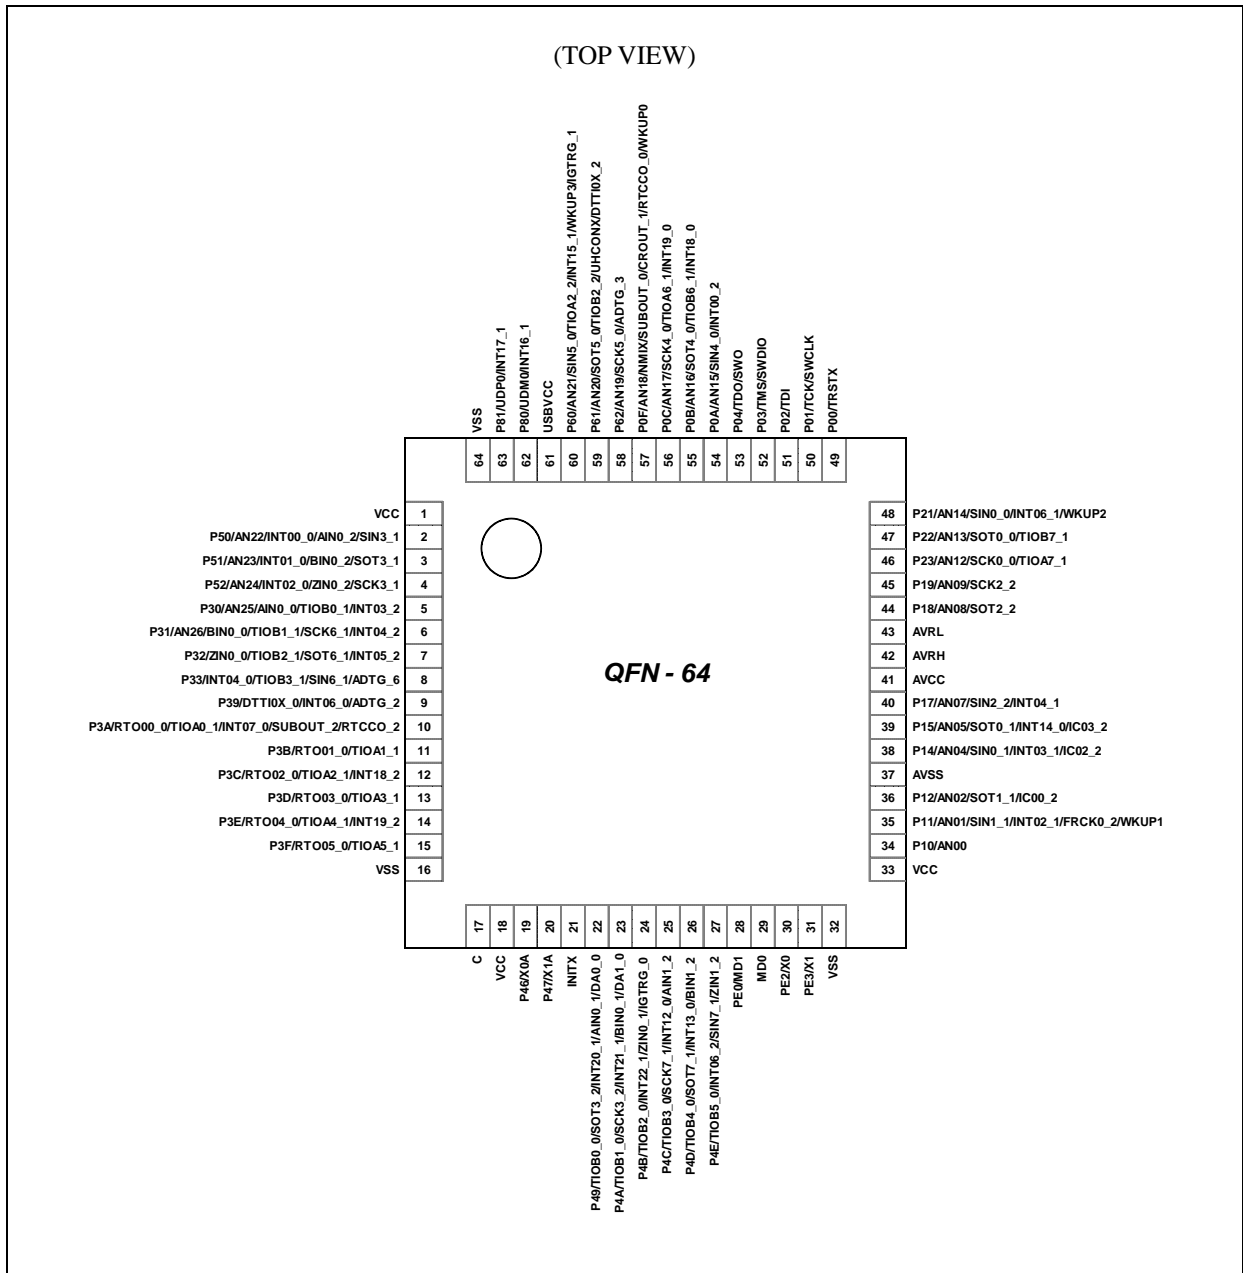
(TOP VIEW)

VSS 64
P81/UDP0/INT17_1 63
P80/UDM0/INT16_1 62
USBVCC 61
P60/AN21/SIN5_0/TIOA2_2/INT15_1/WKUP3/IGTRG_1 60
P61/AN20/SOT5_0/TIOB2_2/UHCONX/DTTI0X_2 59
P62/AN19/SCK5_0/ADTG_3 58
P0F/AN18/NMIX/SUBOUT_0/CROUT_1/RTCCO_0/WKUP0 57
P0C/AN17/SCK4_0/TIOA6_1/INT19_0 56
P0B/AN16/SOT4_0/TIOB6_1/INT18_0 55
P0A/AN15/SIN4_0/INT00_2 54
P04/TDO/SWO 53
P03/TMS/SWDIO 52
P02/TDI 51
P01/TCK/SWCLK 50
P00/TRSTX 49

VCC 1
P50/AN22/INT00_0/AIN0_2/SIN3_1 2
P51/AN23/INT01_0/BIN0_2/SOT3_1 3
P52/AN24/INT02_0/ZIN0_2/SCK3_1 4
P30/AN25/AIN0_0/TIOB0_1/INT03_2 5
P31/AN26/BIN0_0/TIOB1_1/SCK6_1/INT04_2 6
P32/ZIN0_0/TIOB2_1/SOT6_1/INT05_2 7
P33/INT04_0/TIOB3_1/SIN6_1/ADTG_6 8
P39/DTTI0X_0/INT06_0/ADTG_2 9
P3A/RTO00_0/TIOA0_1/INT07_0/SUBOUT_2/RTCCO_2 10
P3B/RTO01_0/TIOA1_1 11
P3C/RTO02_0/TIOA2_1/INT18_2 12
P3D/RTO03_0/TIOA3_1 13
P3E/RTO04_0/TIOA4_1/INT19_2 14
P3F/RTO05_0/TIOA5_1 15
VSS 16

48 P21/AN14/SIN0_0/INT06_1/WKUP2
47 P22/AN13/SOT0_0/TIOB7_1
46 P23/AN12/SCK0_0/TIOA7_1
45 P19/AN09/SCK2_2
44 P18/AN08/SOT2_2
43 AVRL
42 AVRH
41 AVCC
40 P17/AN07/SIN2_2/INT04_1
39 P15/AN05/SOT0_1/INT14_0/IC03_2
38 P14/AN04/SIN0_1/INT03_1/IC02_2
37 AVSS
36 P12/AN02/SOT1_1/IC00_2
35 P11/AN01/SIN1_1/INT02_1/FRCK0_2/WKUP1
34 P10/AN00
33 VCC

QFN - 64

17 C
18 VCC
19 P46/X0A
20 P47/X1A
21 INITX
22 P49/TIOB0_0/SOT3_2/INT20_1/AIN0_1/DA0_0
23 P4A/TIOB1_0/SCK3_2/INT21_1/BIN0_1/DA1_0
24 P4B/TIOB2_0/INT22_1/ZIN0_1/IGTRG_0
25 P4C/TIOB3_0/SCK7_1/INT12_0/AIN1_2
26 P4D/TIOB4_0/SOT7_1/INT13_0/BIN1_2
27 P4E/TIOB5_0/INT06_2/SIN7_1/ZIN1_2
28 PE0/MD1
29 MD0
30 PE2/X0
31 PE3/X1
32 VSS